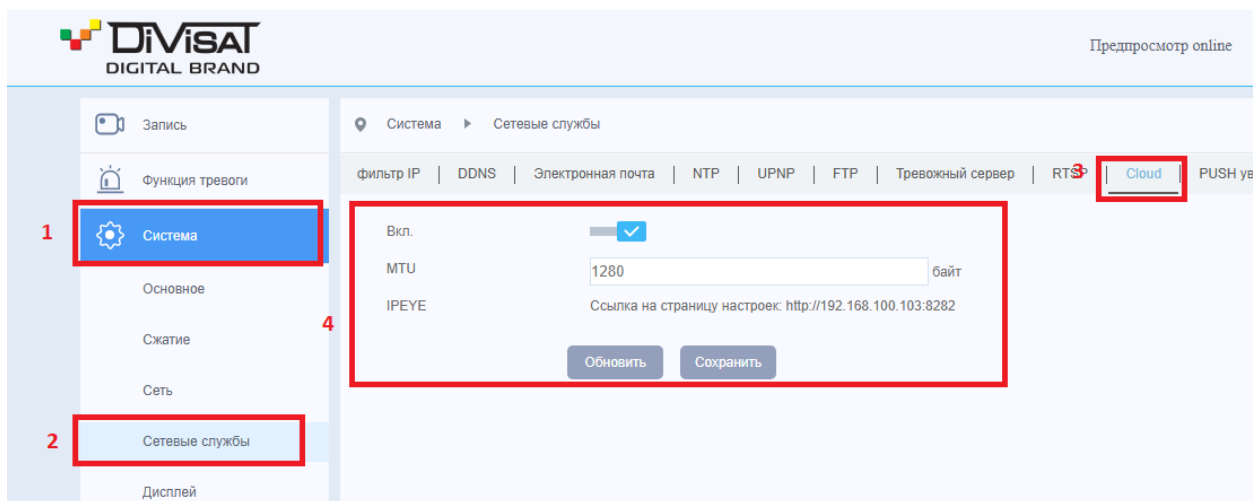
DiVisat
DIGITAL BRAND

Предпросмотр online

Запись

Функция тревоги

1

Система

Основное

Сжатие

Сеть

2

Сетевые службы

Дисплей

Система ▸ Сетевые службы

фильтр IP | DDNS | Электронная почта | NTP | UPNP | FTP | Тревожный сервер | RTSP | Cloud | PUSH ув

3

4

Вкл.

MTU 1280 байт

IPEYE Ссылка на страницу настроек: http://192.168.100.103:8282

Обновить Сохранить